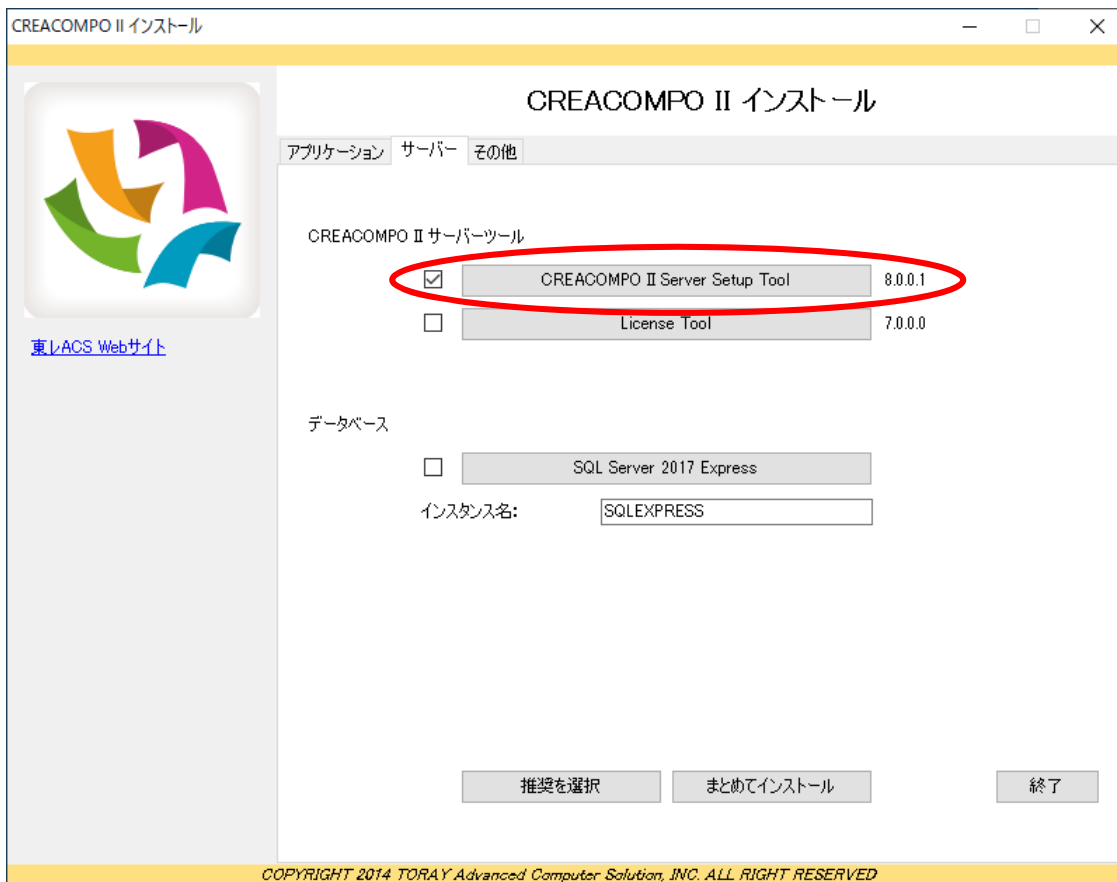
CREACOMPO II インストール

CREACOMPO II インストール

アプリケーション サーバー その他

東レACS Webサイト

CREACOMPO II サーバーツール

☑ CREACOMPO II Server Setup Tool 8.0.0.1

☐ License Tool 7.0.0.0

データベース

☐ SQL Server 2017 Express

インスタンス名: SQLEXPRESS

推奨を選択 まとめてインストール 終了

COPYRIGHT 2014 TORAY Advanced Computer Solution, INC. ALL RIGHT RESERVED